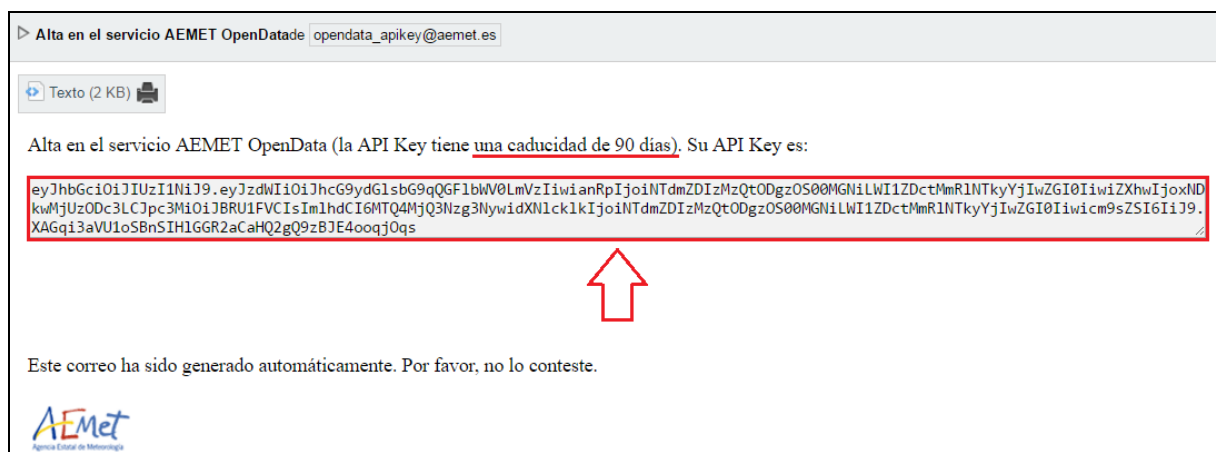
Alta en el servicio AEMET OpenDatade opendata_apikey@aemet.es

Texto (2 KB)

Alta en el servicio AEMET OpenData (la API Key tiene una caducidad de 90 días). Su API Key es:

eyJhbGciOiJIUzI1NiJ9.eyJzdWIiOiJhcG9ydGlsbG9qQGFlbWV0LmVzIiwianRpIjoiNTdmZDIzMzQtODgzOS00MGNiLWI1ZDctMmRlNTkyYjIwZGI0IiwiZXhwIjoxNDkwMjUzODc3LCJpc3MiOiJBRU1FVCIsImlhdCI6MTQ4MjQ3Nzg3NywidXNlcklkIjoiNTdmZDIzMzQtODgzOS00MGNiLWI1ZDctMmRlNTkyYjIwZGI0Iiwicm9sZSI6IiJ9.XAGqi3aVU1oSBnSIHlGGR2aCaHQ2gQ9zBJE4ooqjOqs

Este correo ha sido generado automáticamente. Por favor, no lo conteste.

AEMet
Agencia Estatal de Meteorología